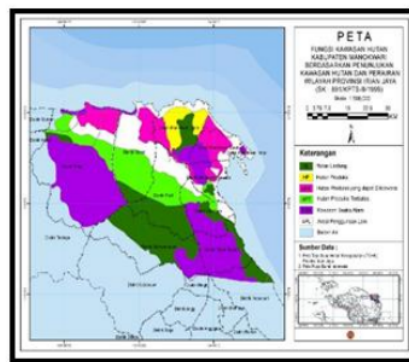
PETA

FUNGSI KAWASAN HUTAN KABUPATEN MANOKWARI BERDASARKAN PENUNJUKAN KAWASAN HUTAN DAN PERAIRAN WILAYAH PROVINSI IRIAN JAYA (SK : 891/KPTS-II/1999)

Skala 1:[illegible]

Keterangan

Hutan Lindung

Hutan Produksi

Hutan Produksi yang dapat Dikonversi

Hutan Produksi Terbatas

Kawasan Suaka Alam

Areal Penggunaan Lain

Badan Air

Sumber Data :

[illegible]

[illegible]